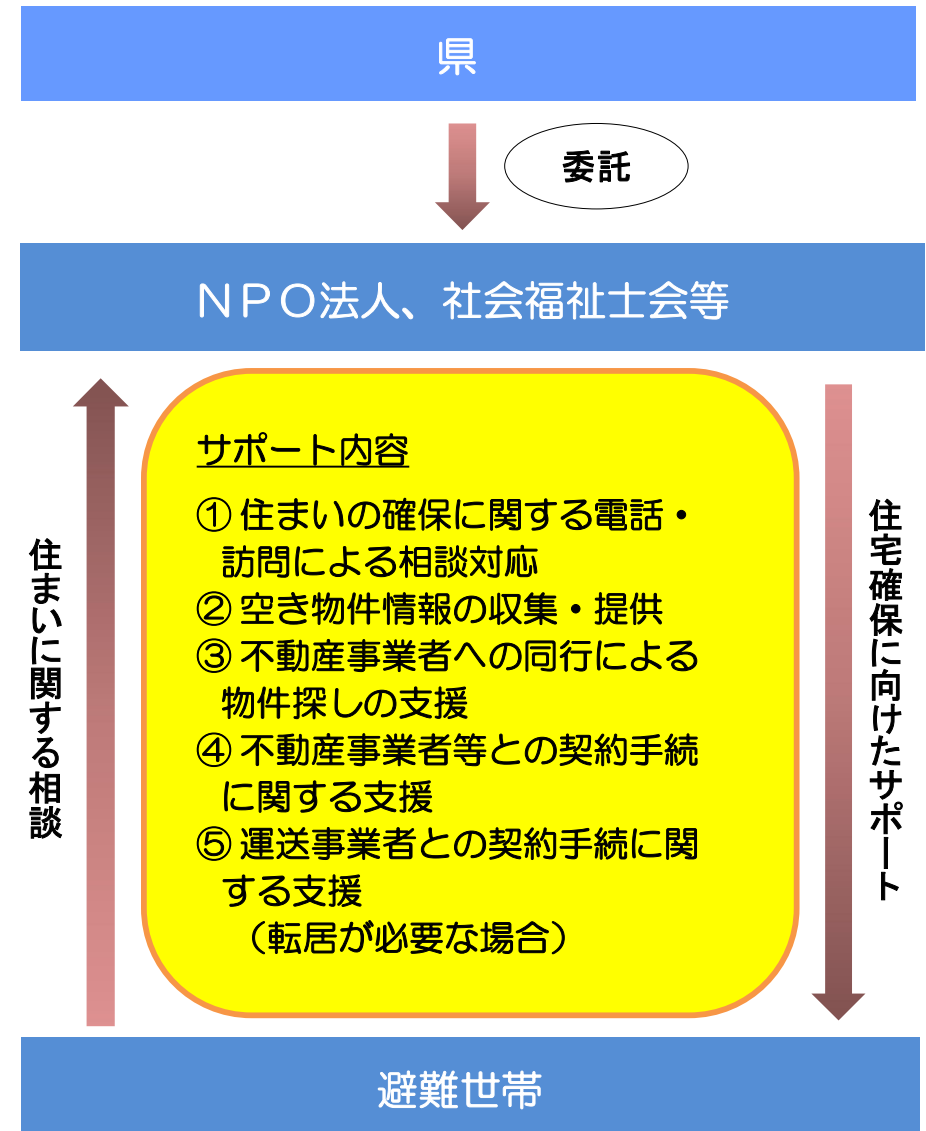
県

委託

ＮＰＯ法人、社会福祉士会等

住まいに関する相談

サポート内容

① 住まいの確保に関する電話・訪問による相談対応
② 空き物件情報の収集・提供
③ 不動産事業者への同行による物件探しの支援
④ 不動産事業者等との契約手続に関する支援
⑤ 運送事業者との契約手続に関する支援
（転居が必要な場合）

住宅確保に向けたサポート

避難世帯